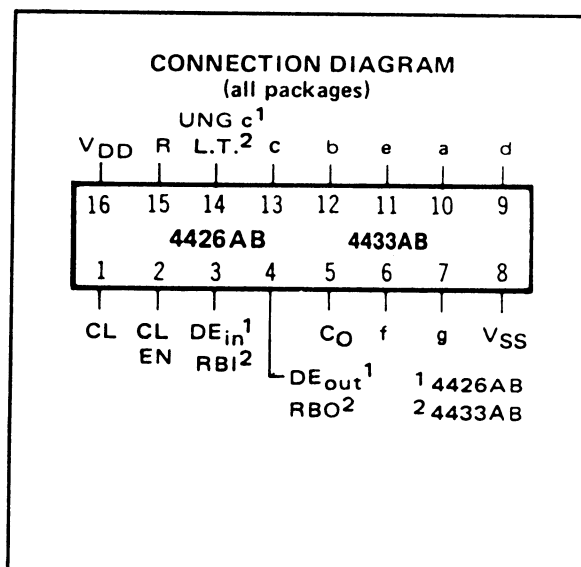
CONNECTION DIAGRAM
(all packages)

UNG $c^1$

$V_{DD}$ R L.T.$^2$ c b e a d

16 15 14 13 12 11 10 9

4426AB 4433AB

1 2 3 4 5 6 7 8

CL CL EN $DE_{in}^1$ $RBI^2$ $C_O$ f g $V_{SS}$

$DE_{out}^1$ $RBO^2$

$^1$4426AB
$^2$4433AB